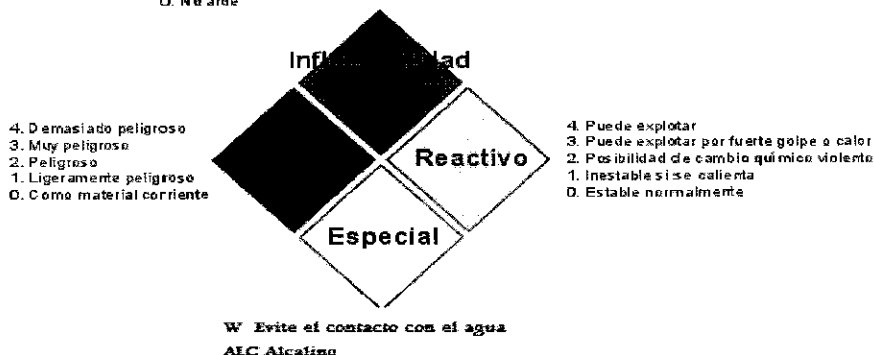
0. No arde

Infl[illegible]dad

4. Demasiado peligroso
3. Muy peligroso
2. Peligroso
1. Ligeramente peligroso
0. Como material corriente

Reactivo

4. Puede explotar
3. Puede explotar por fuerte golpe o calor
2. Posibilidad de cambio químico violento
1. Inestable si se calienta
0. Estable normalmente

Especial

W Evite el contacto con el agua
ALC Alcalino